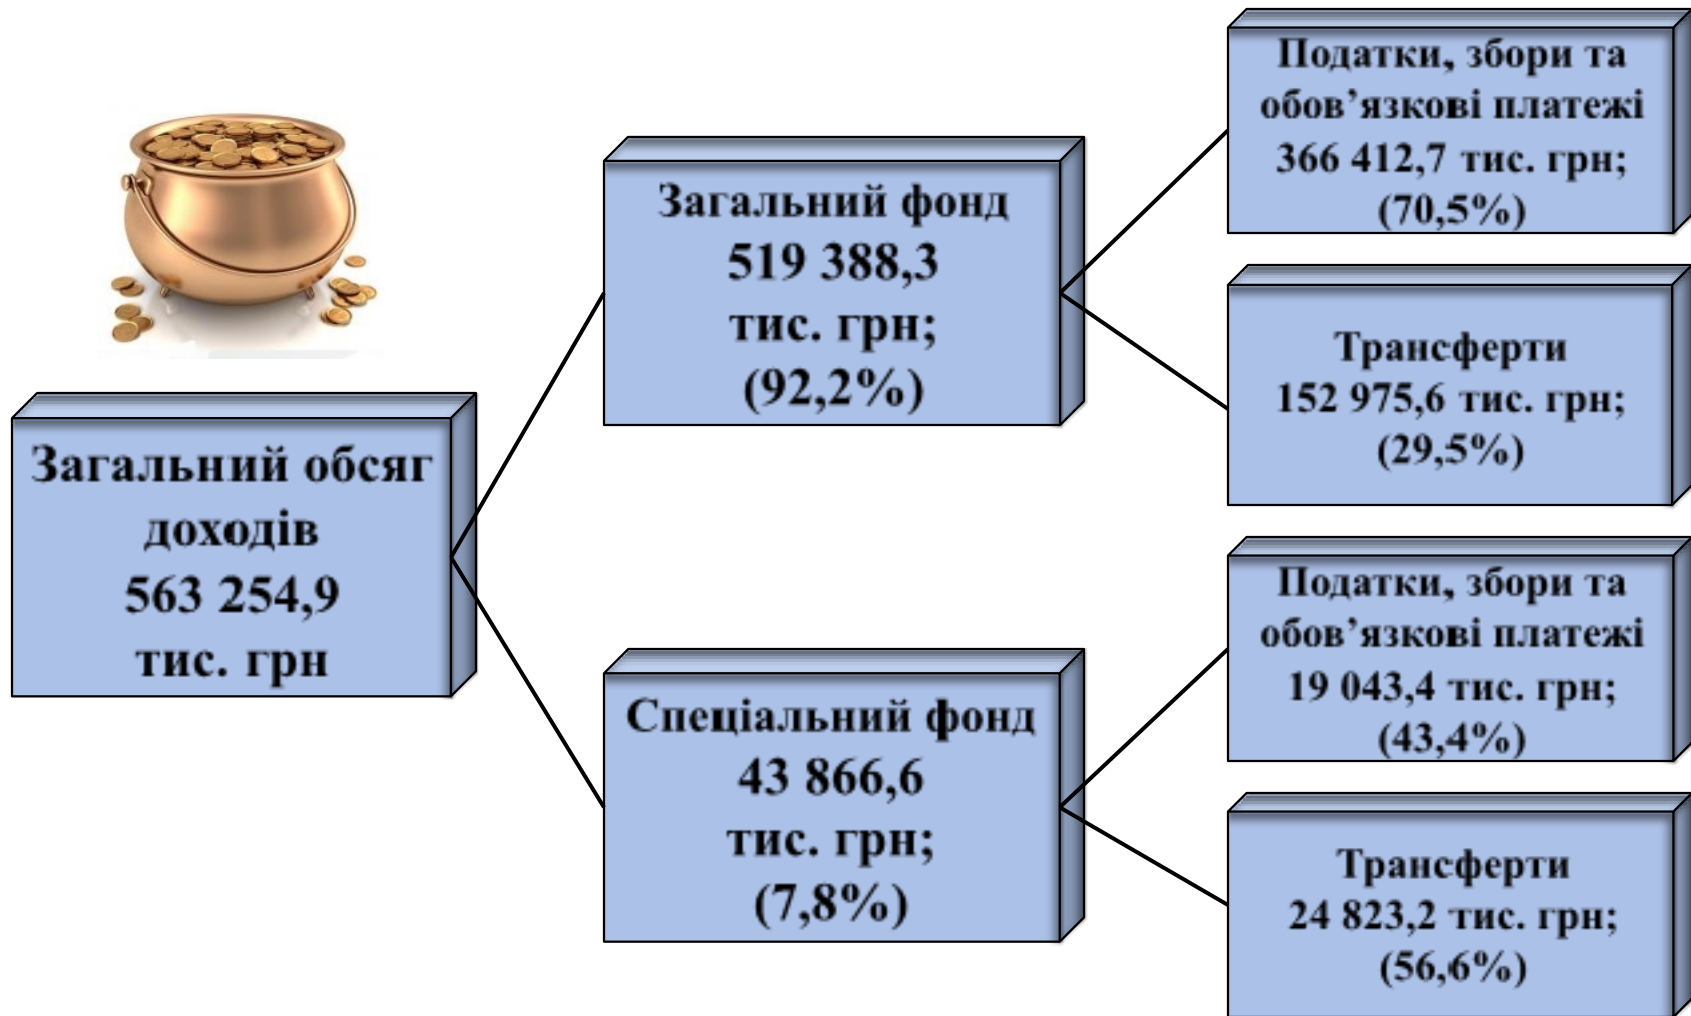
Загальний обсяг доходів 563 254,9 тис. грн

Загальний фонд 519 388,3 тис. грн; (92,2%)

Податки, збори та обов'язкові платежі 366 412,7 тис. грн; (70,5%)

Трансферти 152 975,6 тис. грн; (29,5%)

Спеціальний фонд 43 866,6 тис. грн; (7,8%)

Податки, збори та обов'язкові платежі 19 043,4 тис. грн; (43,4%)

Трансферти 24 823,2 тис. грн; (56,6%)